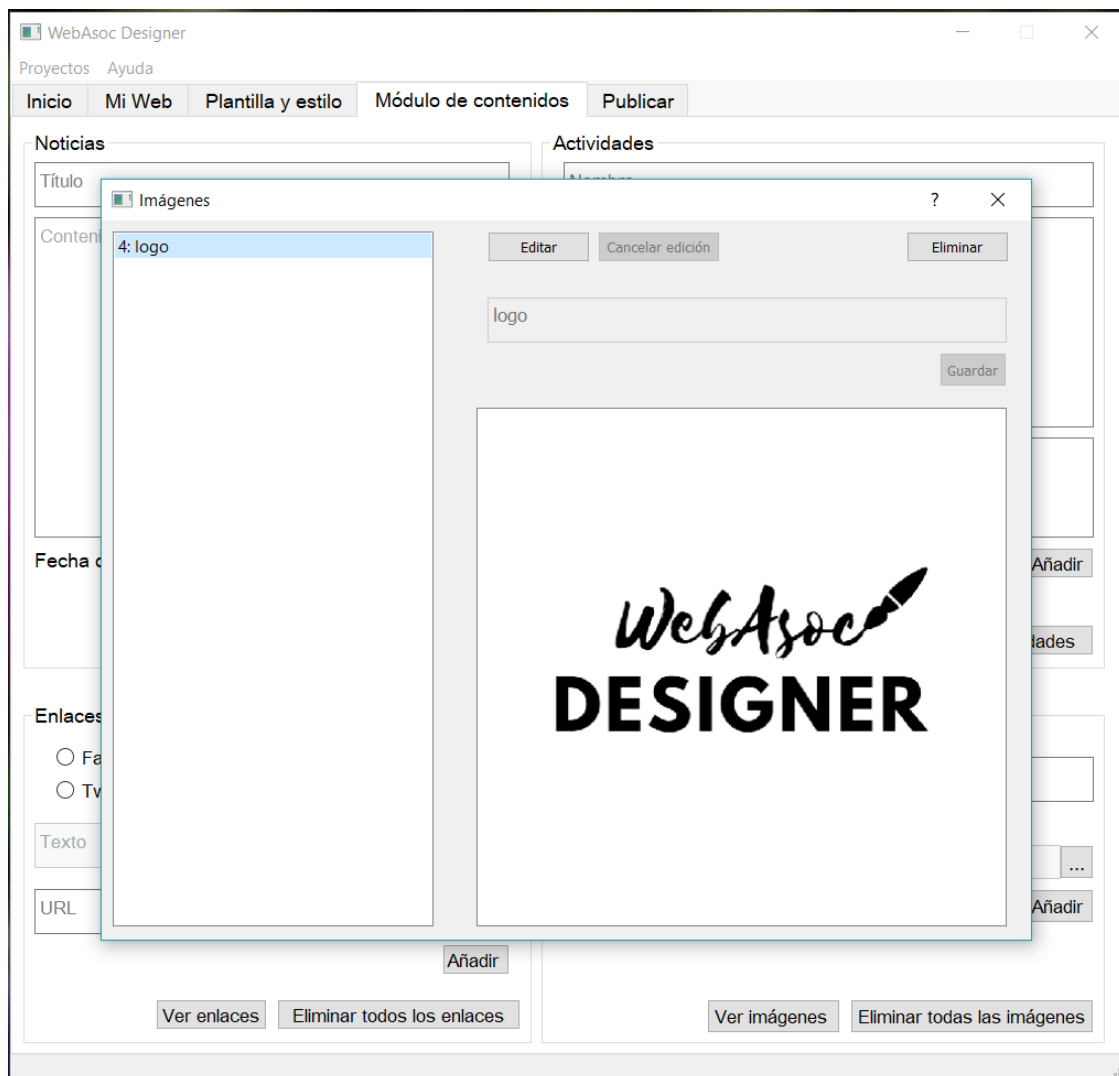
WebAsoc Designer

Proyectos Ayuda

Inicio | Mi Web | Plantilla y estilo | Módulo de contenidos | Publicar

Noticias

Título

Conteni

Fecha

Actividades

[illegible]

Añadir

lades

Imágenes

? ×

4: logo

Editar | Cancelar edición | Eliminar

logo

Guardar

WebAsoc
DESIGNER

Enlaces

○ Fa
○ Tv

Texto

URL

Añadir

...

Añadir

Ver enlaces | Eliminar todos los enlaces

Ver imágenes | Eliminar todas las imágenes